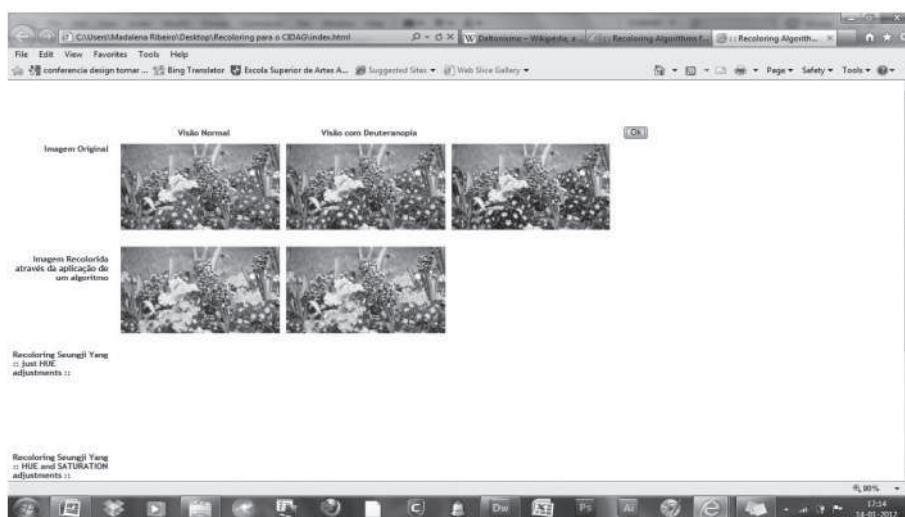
C:\Users\Madalena Ribeiro\Desktop\Recoloring para o CIDAG\index.html

Daltonismo – Wikipédia, a ...

:: Recoloring Algorithms f...

:: Recoloring Algorith... ×

File Edit View Favorites Tools Help

conferencia design tomar ... Bing Translator Escola Superior de Artes A... Suggested Sites ▾ Web Slice Gallery ▾

Page ▾ Safety ▾ Tools ▾

Visão Normal

Visão com Deuteranopia

Ok

Imagem Original

Imagem Recolorida através da aplicação de um algoritmo

Recoloring Seungji Yang :: just HUE adjustments ::

Recoloring Seungji Yang :: HUE and SATURATION adjustments ::

90%

17:34
14-01-2012